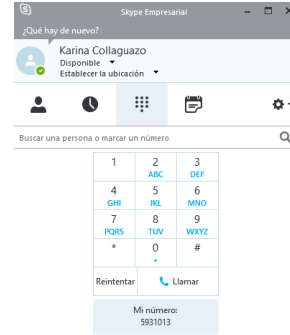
Skype Empresarial

¿Qué hay de nuevo?

Karina Collaguazo
Disponible
Establecer la ubicación

Buscar una persona o marcar un número

| 1 | 2 ABC | 3 DEF |
|---|---|---|
| 4 GHI | 5 JKL | 6 MNO |
| 7 PQRS | 8 TUV | 9 WXYZ |
| * | 0 + | # |

Reintentar
Llamar

Mi número:
5931013